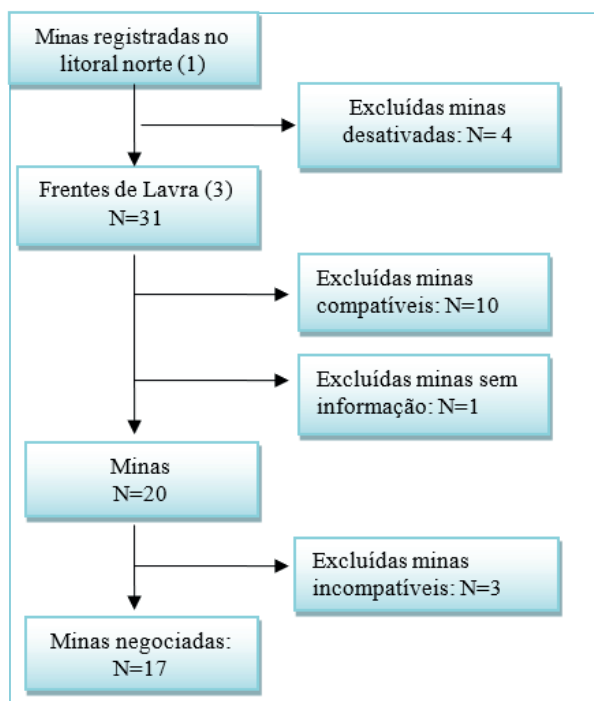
Minas registradas no litoral norte (1)

Excluídas minas desativadas: N= 4

Frentes de Lavra (3)
N=31

Excluídas minas compatíveis: N=10

Excluídas minas sem informação: N=1

Minas
N=20

Excluídas minas incompatíveis: N=3

Minas negociadas:
N=17